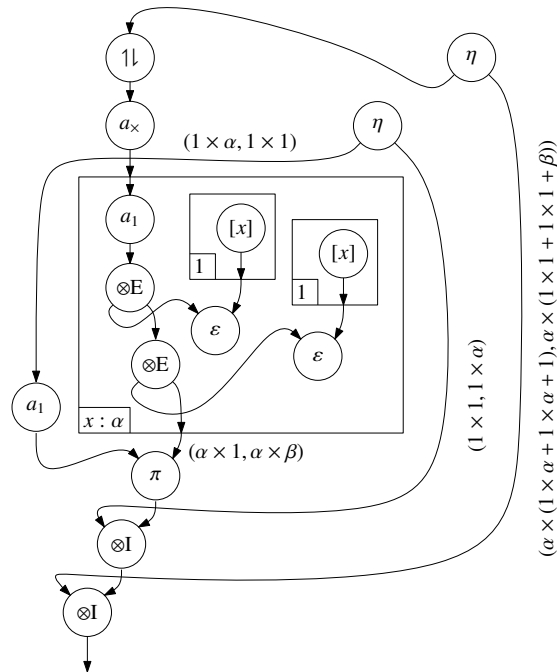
$\uparrow\downarrow$

$\eta$

$a_\times$

$(1 \times \alpha, 1 \times 1)$

$\eta$

$a_1$

$[x]$

$1$

$[x]$

$1$

$\otimes$E

$\varepsilon$

$\otimes$E

$\varepsilon$

$a_1$

$x : \alpha$

$(\alpha \times 1, \alpha \times \beta)$

$\pi$

$(1 \times 1, 1 \times \alpha)$

$(\alpha \times (1 \times \alpha + 1 \times \alpha + 1), \alpha \times (1 \times 1 + 1 \times 1 + \beta))$

$\otimes$I

$\otimes$I